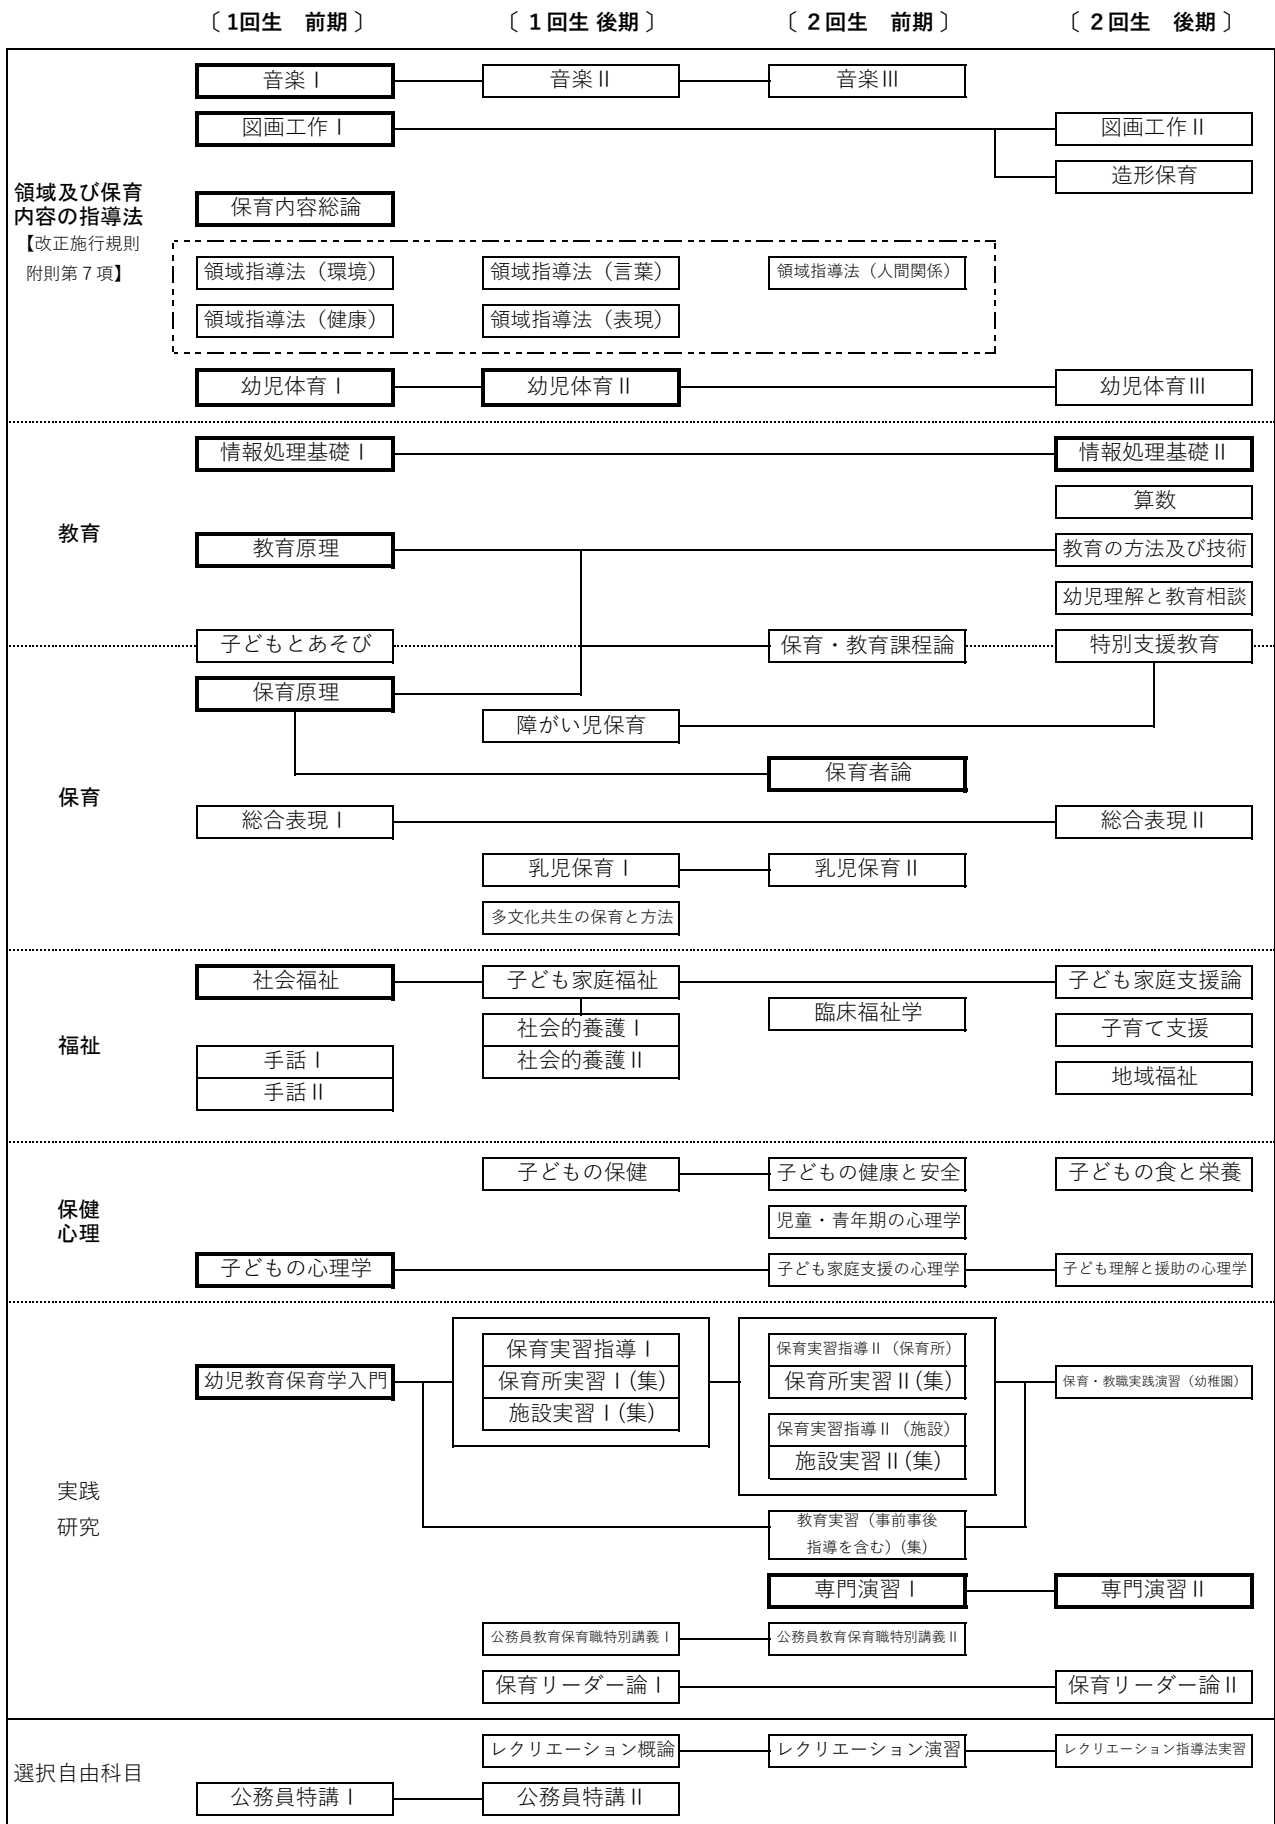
〔1回生　前期〕　〔１回生 後期〕　〔２回生　前期〕　〔２回生　後期〕

領域及び保育内容の指導法
【改正施行規則附則第７項】

音楽Ⅰ
音楽Ⅱ
音楽Ⅲ
図画工作Ⅰ
図画工作Ⅱ
造形保育
保育内容総論
領域指導法（環境）
領域指導法（言葉）
領域指導法（人間関係）
領域指導法（健康）
領域指導法（表現）
幼児体育Ⅰ
幼児体育Ⅱ
幼児体育Ⅲ

教育

情報処理基礎Ⅰ
情報処理基礎Ⅱ
算数
教育原理
教育の方法及び技術
幼児理解と教育相談
子どもとあそび
保育・教育課程論
特別支援教育

保育

保育原理
障がい児保育
保育者論
総合表現Ⅰ
総合表現Ⅱ
乳児保育Ⅰ
乳児保育Ⅱ
多文化共生の保育と方法

福祉

社会福祉
子ども家庭福祉
子ども家庭支援論
臨床福祉学
社会的養護Ⅰ
社会的養護Ⅱ
子育て支援
手話Ⅰ
手話Ⅱ
地域福祉

保健
心理

子どもの保健
子どもの健康と安全
子どもの食と栄養
児童・青年期の心理学
子どもの心理学
子ども家庭支援の心理学
子ども理解と援助の心理学

実践
研究

幼児教育保育学入門
保育実習指導Ⅰ
保育所実習Ⅰ(集)
施設実習Ⅰ(集)
保育実習指導Ⅱ（保育所）
保育所実習Ⅱ(集)
保育実習指導Ⅱ（施設）
施設実習Ⅱ(集)
保育・教職実践演習（幼稚園）
教育実習（事前事後指導を含む）(集)
専門演習Ⅰ
専門演習Ⅱ
公務員教育保育職特別講義Ⅰ
公務員教育保育職特別講義Ⅱ
保育リーダー論Ⅰ
保育リーダー論Ⅱ

選択自由科目

レクリエーション概論
レクリエーション演習
レクリエーション指導法実習
公務員特講Ⅰ
公務員特講Ⅱ